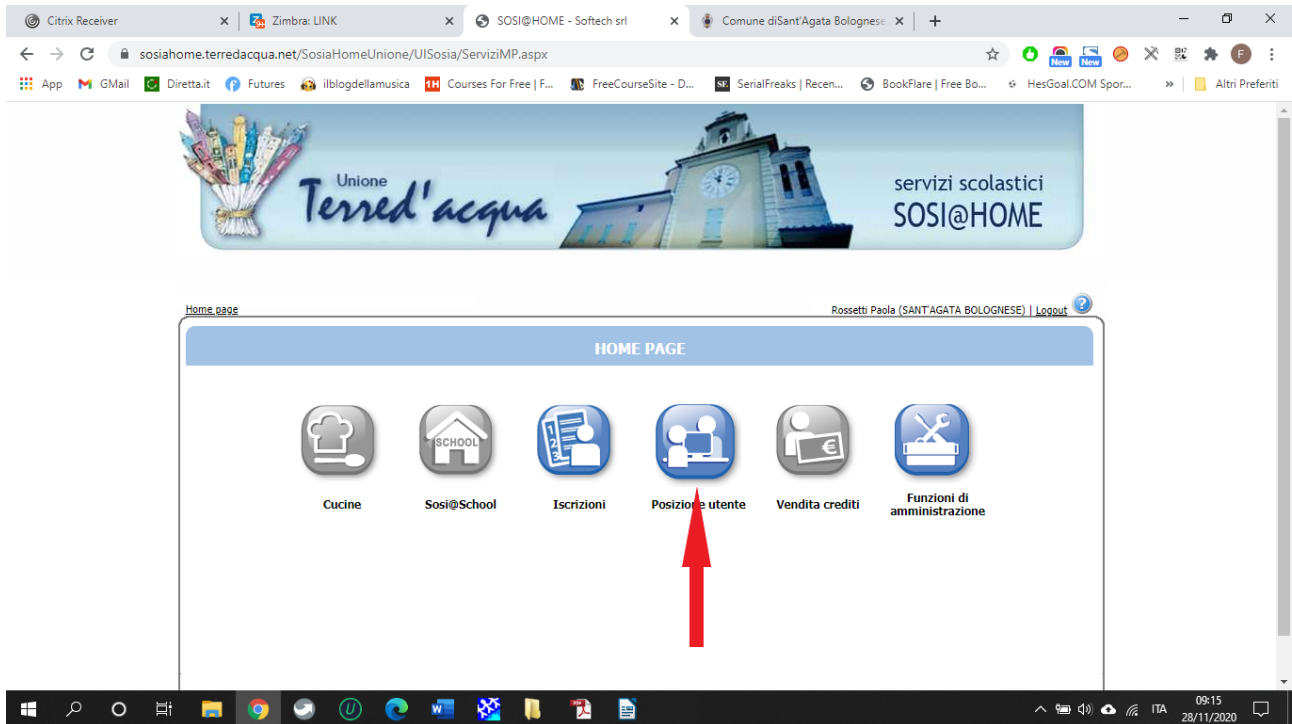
Citrix Receiver
Zimbra: LINK
SOSI@HOME - Softech srl
Comune diSant'Agata Bolognese
sosiahome.terredacqua.net/SosiaHomeUnione/UISosia/ServiziMP.aspx
New
New
F
App GMail Diretta.it Futures ilblogdellamusica Courses For Free | F... FreeCourseSite - D... SerialFreaks | Recen... BookFlare | Free Bo... HesGoal.COM Spor... » Altri Preferiti

Unione
Terred'acqua
servizi scolastici
SOSI@HOME

Home page
Rossetti Paola (SANT'AGATA BOLOGNESE) | Logout

HOME PAGE

SCHOOL

Cucine
Sosi@School
Iscrizioni
Posizione utente
Vendita crediti
Funzioni di amministrazione

ITA
09:15
28/11/2020